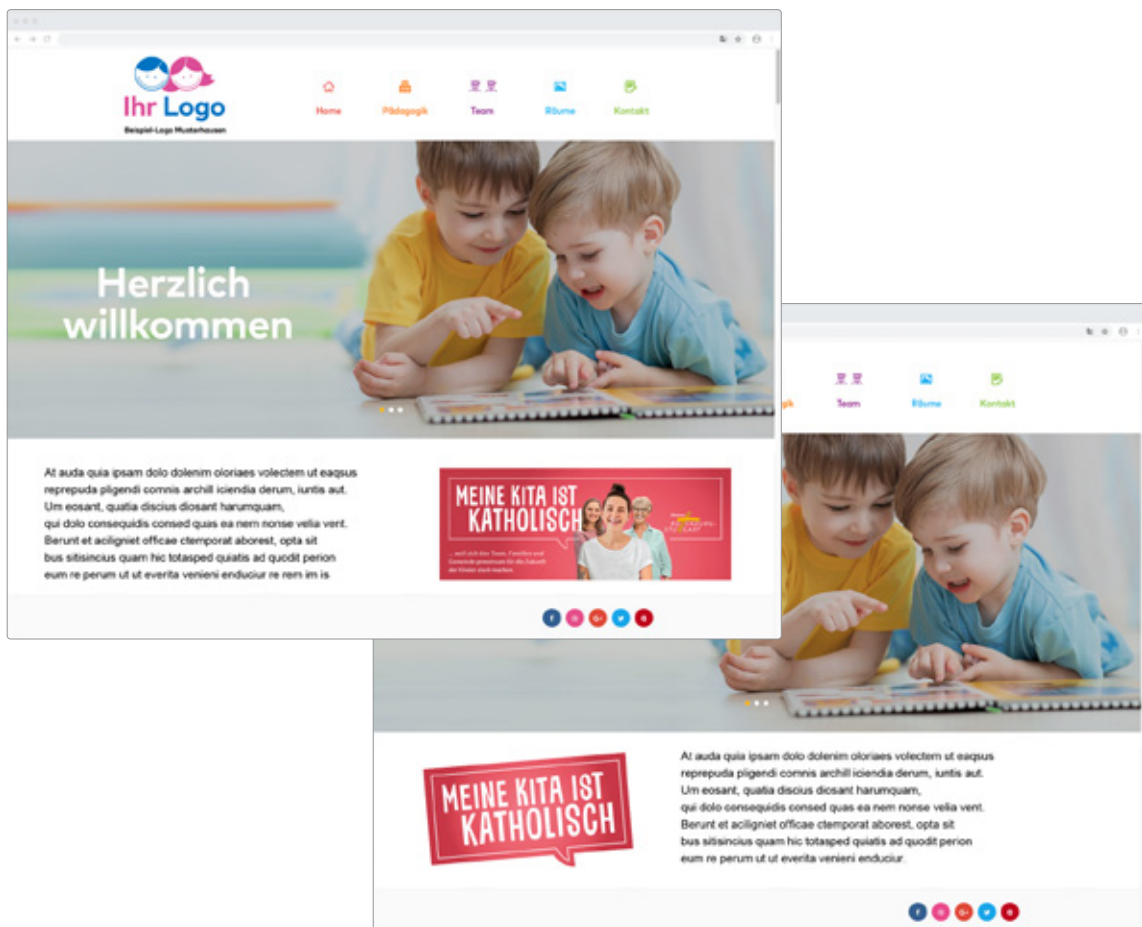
Ihr Logo
Beispiel-Logo Musterhausen

Home
Pädagogik
Team
Räume
Kontakt

Herzlich willkommen

At auda quia ipsam dolo dolenim oloriaes volectem ut eaqsus reprepuda pligendi comnis archill iciendia derum, iuntis aut. Um eosant, quatia discius diosant harumquam, qui dolo consequidis consed quas ea nem nonse velia vent. Berunt et aciligniet officae ctemporat aborest, opta sit bus sitisincius quam hic totasped quiatis ad quodit perion eum re perum ut ut everita venieni enduciur re rem im is

MEINE KITA IST KATHOLISCH
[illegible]

Team
Räume
Kontakt

MEINE KITA IST KATHOLISCH

At auda quia ipsam dolo dolenim oloriaes volectem ut eaqsus reprepuda pligendi comnis archill iciendia derum, iuntis aut. Um eosant, quatia discius diosant harumquam, qui dolo consequidis consed quas ea nem nonse velia vent. Berunt et aciligniet officae ctemporat aborest, opta sit bus sitisincius quam hic totasped quiatis ad quodit perion eum re perum ut ut everita venieni enduciur.